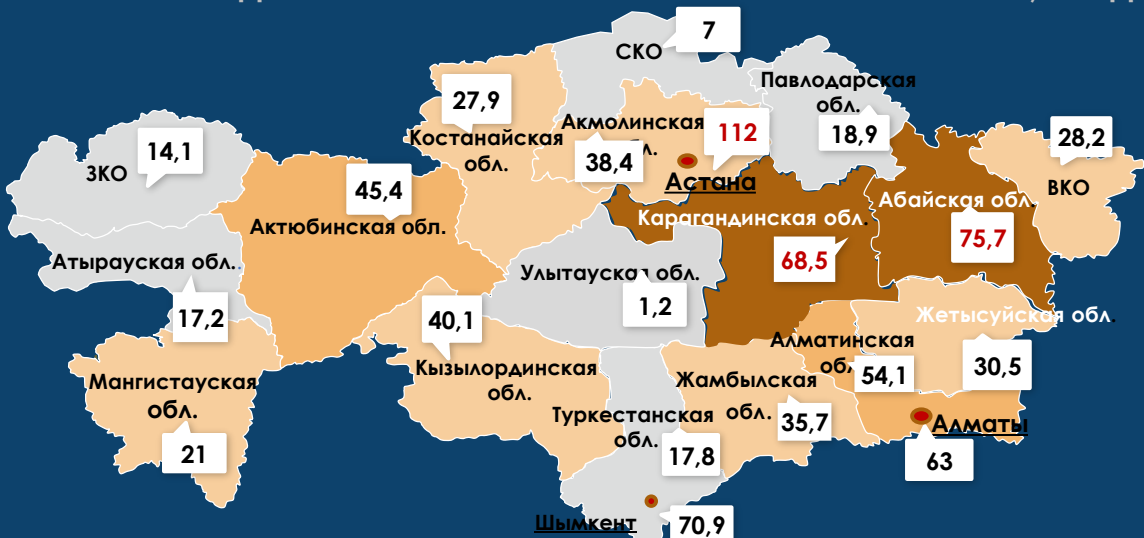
СКО 7

Павлодарская обл. 18,9

Акмолинская обл. 38,4

Астана 112

Костанайская обл. 27,9

ЗКО 14,1

ВКО 28,2

Актюбинская обл. 45,4

Карагандинская обл. 68,5

Абайская обл. 75,7

Атырауская обл. 17,2

Улытауская обл. 1,2

Жетысуйская обл. 30,5

Кызылординская обл. 40,1

Алматинская обл. 54,1

Мангистауская обл. 21

Жамбылская обл. 35,7

Туркестанская обл. 17,8

Алматы 63

Шымкент 70,9